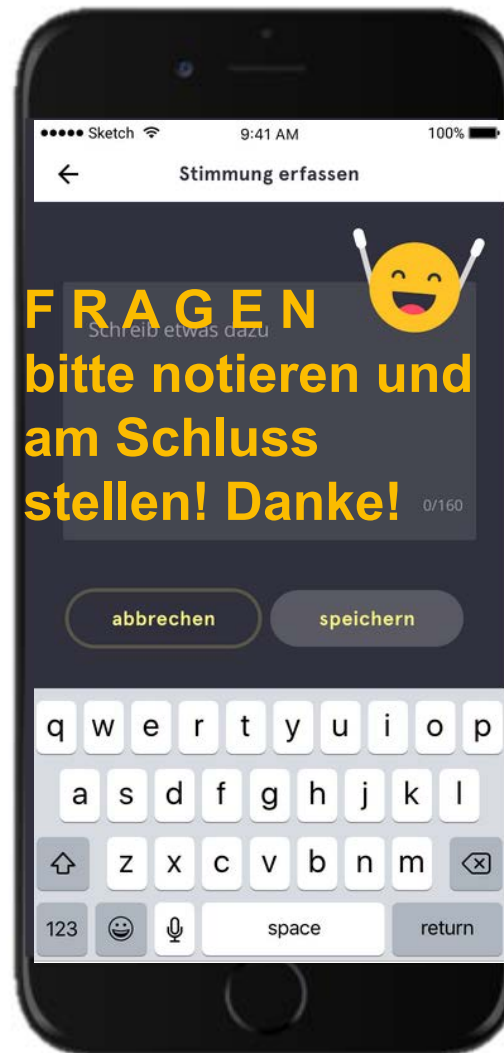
●●●●● Sketch 9:41 AM 100%

← Stimmung erfassen

Schreib etwas dazu

F R A G E N
bitte notieren und am Schluss stellen! Danke!

0/160

abbrechen

speichern

q w e r t y u i o p
a s d f g h j k l
z x c v b n m
123 space return